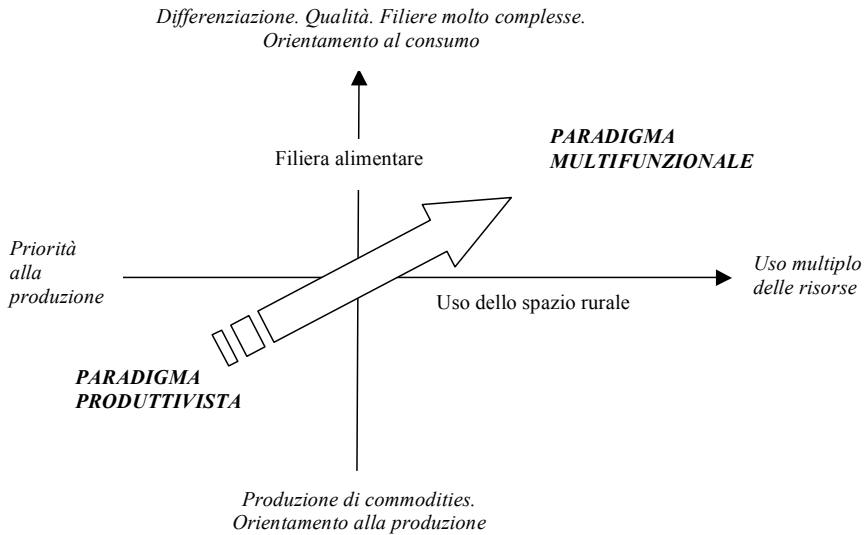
Differenziazione. Qualità. Filiere molto complesse. Orientamento al consumo

Filiera alimentare

PARADIGMA MULTIFUNZIONALE

Priorità alla produzione

Uso multiplo delle risorse

Uso dello spazio rurale

PARADIGMA PRODUTTIVISTA

Produzione di commodities. Orientamento alla produzione